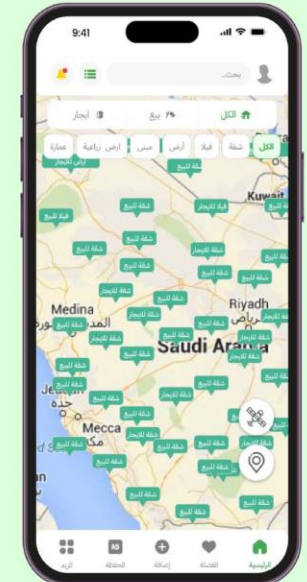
9:41

بحث...

الكل
بيع
ايجار

الكل
شقة
فيلا
ارض
مبنى
ارض زراعية
عمارة

Kuwait
Riyadh
الرياض
Medina
المدينة
Saudi Arabia
Jeddah
جدة
Mecca
مكة

شقة للبيع
شقة للايجار
فيلا للبيع
فيلا للايجار

الرئيسية
المفضلة
إضافة
المحفظة
المزيد